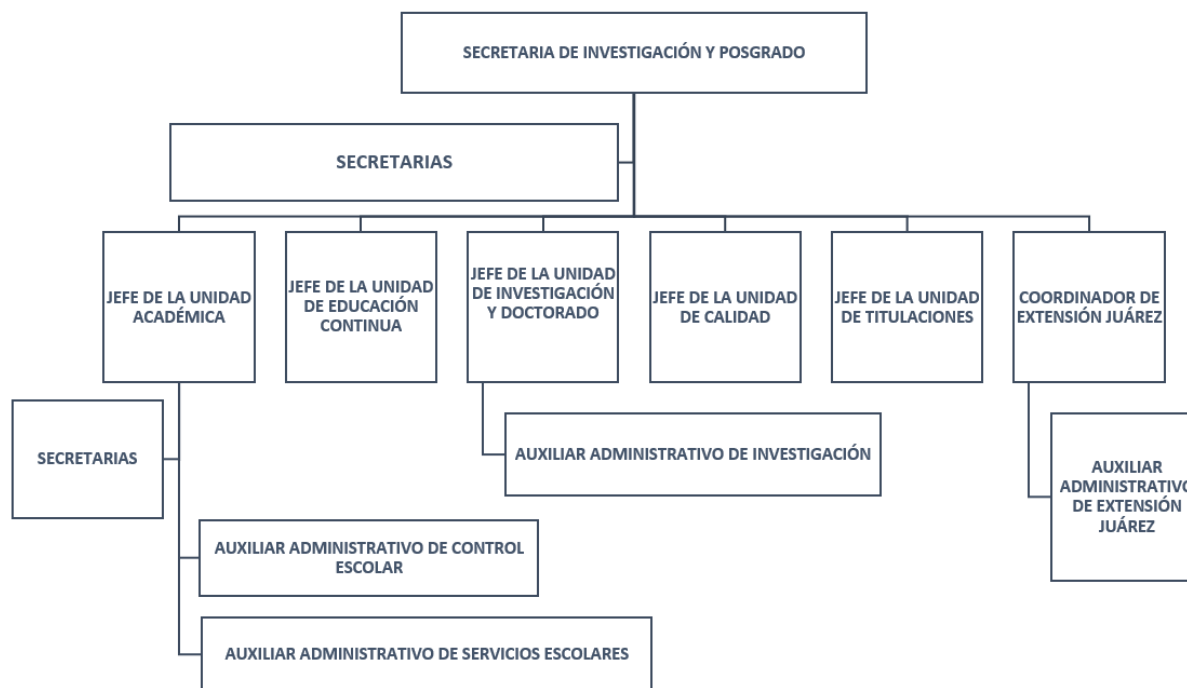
SECRETARIA DE INVESTIGACIÓN Y POSGRADO

SECRETARIAS

JEFE DE LA UNIDAD ACADÉMICA

JEFE DE LA UNIDAD DE EDUCACIÓN CONTINUA

JEFE DE LA UNIDAD DE INVESTIGACIÓN Y DOCTORADO

JEFE DE LA UNIDAD DE CALIDAD

JEFE DE LA UNIDAD DE TITULACIONES

COORDINADOR DE EXTENSIÓN JUÁREZ

SECRETARIAS

AUXILIAR ADMINISTRATIVO DE INVESTIGACIÓN

AUXILIAR ADMINISTRATIVO DE EXTENSIÓN JUÁREZ

AUXILIAR ADMINISTRATIVO DE CONTROL ESCOLAR

AUXILIAR ADMINISTRATIVO DE SERVICIOS ESCOLARES